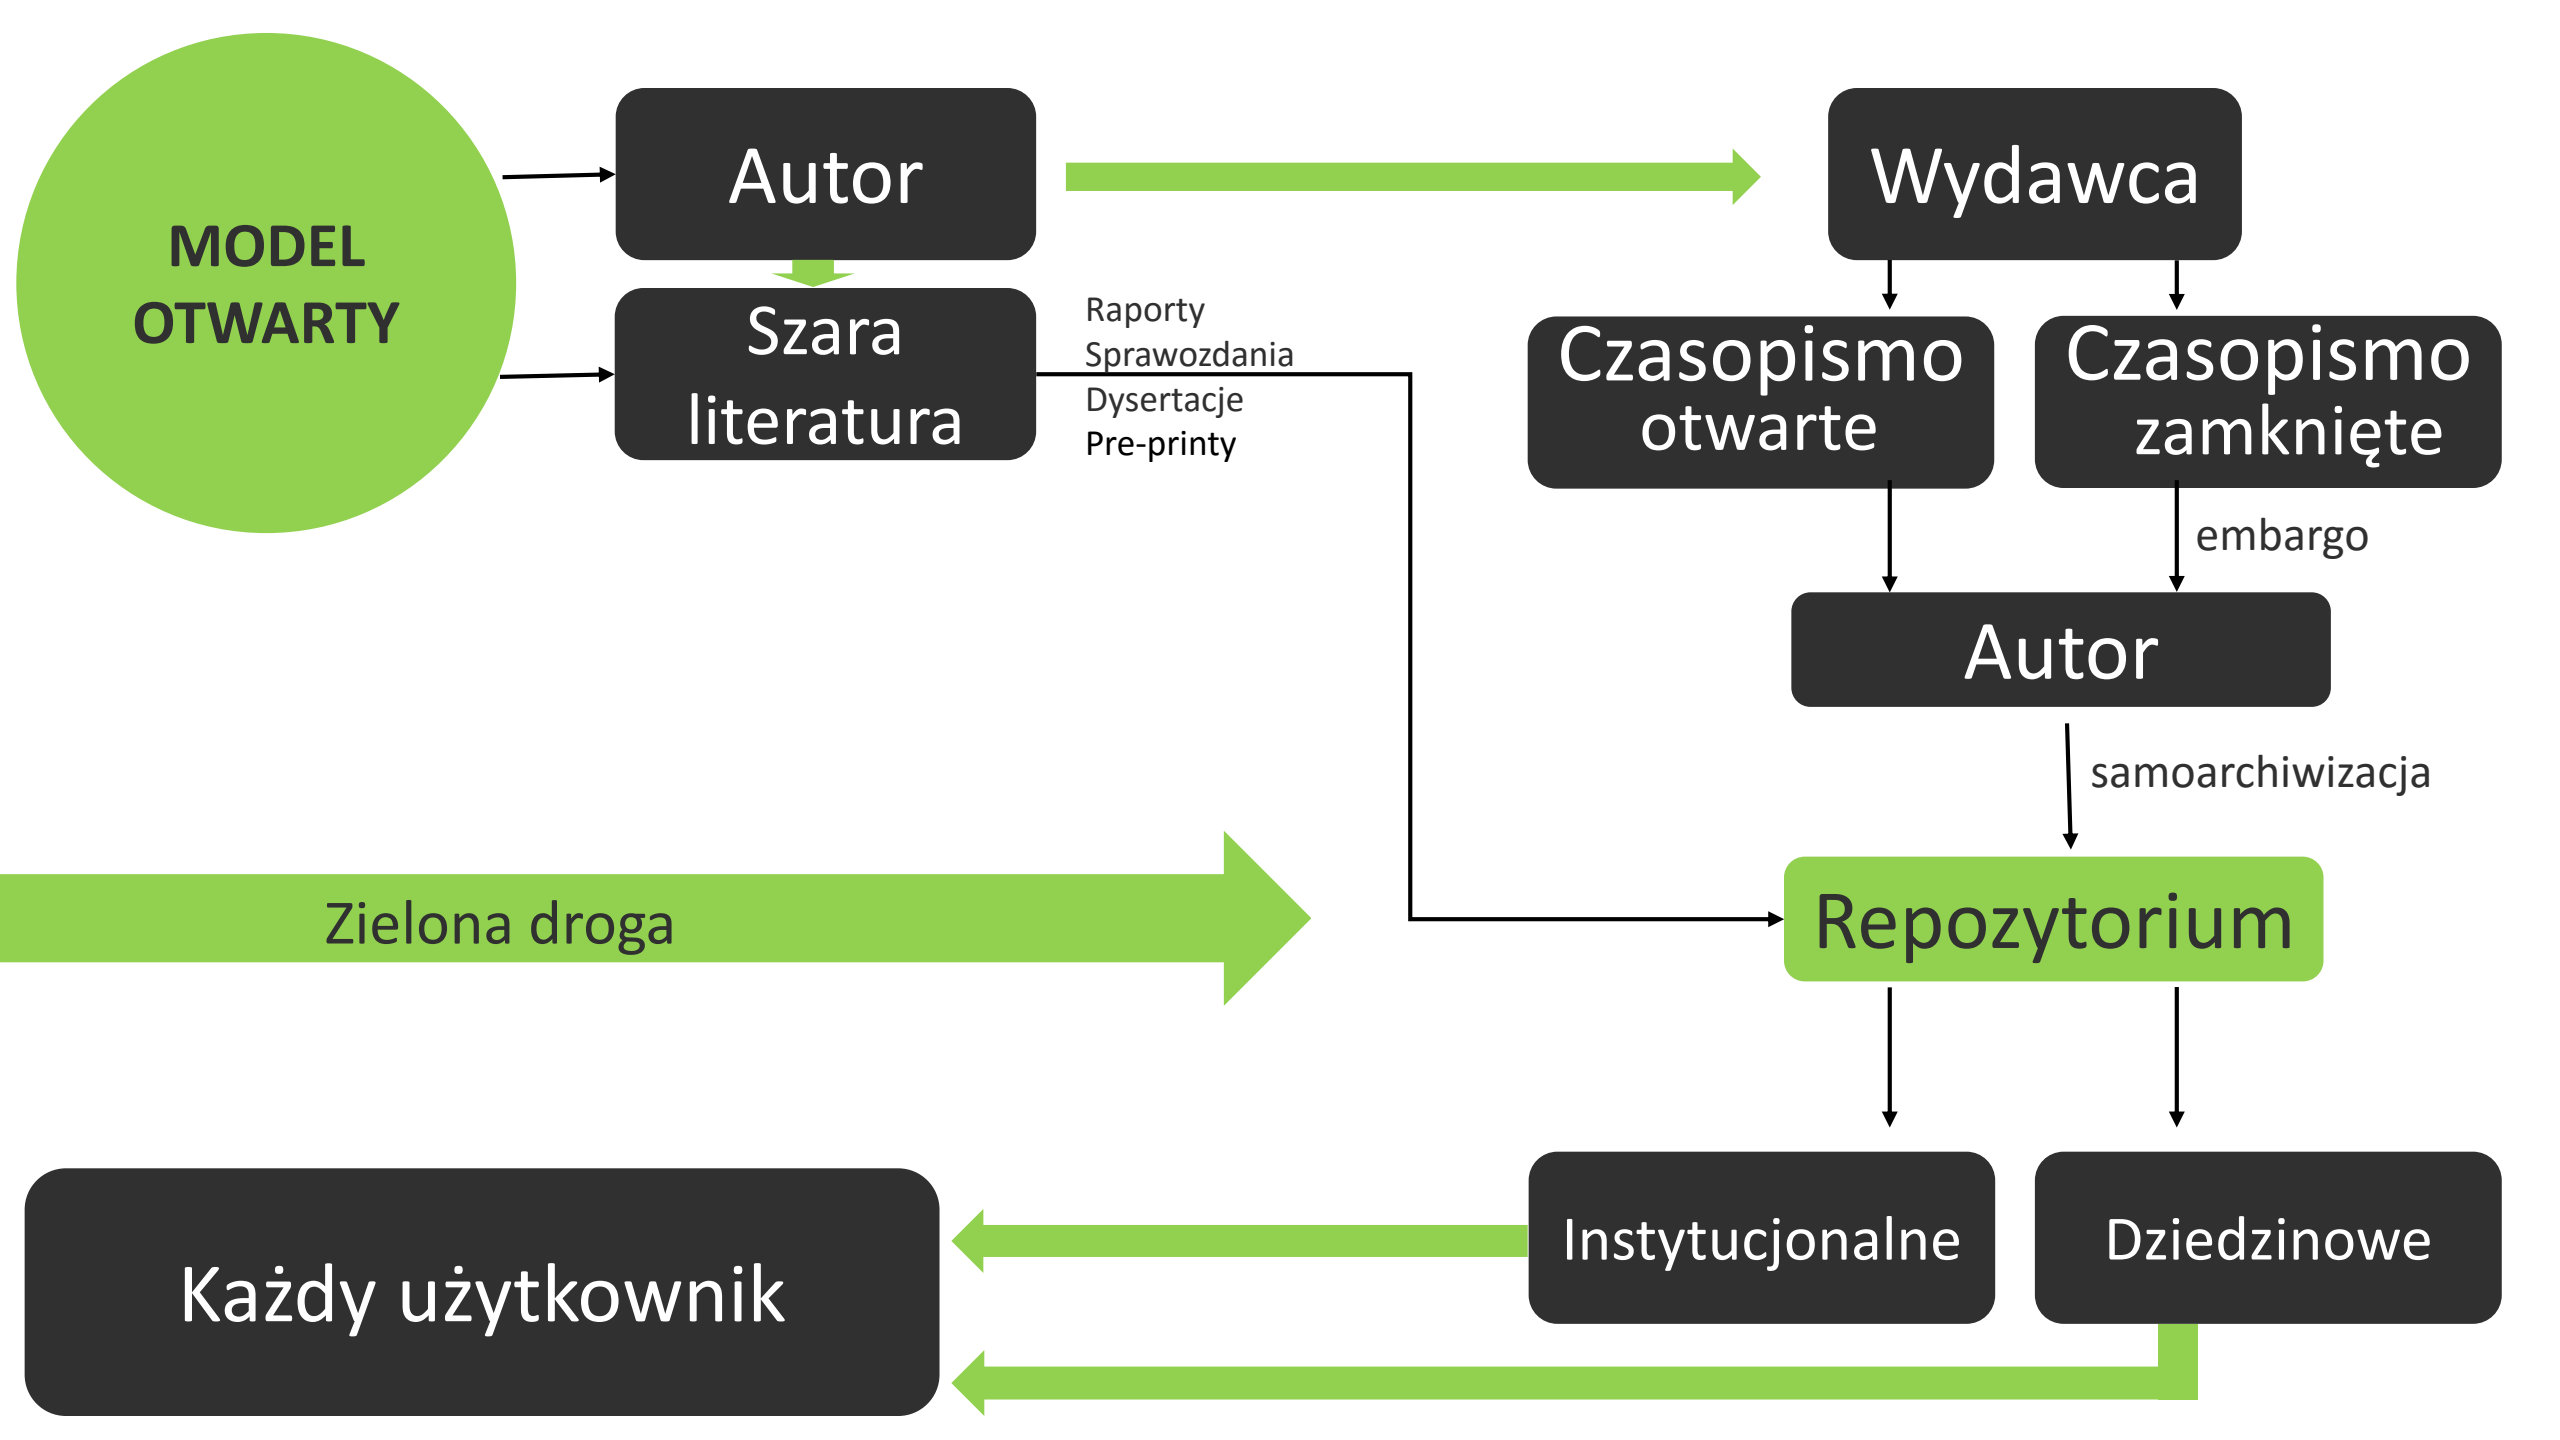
MODEL OTWARTY

Autor

Szara literatura

Raporty
Sprawozdania
Dysertacje
Pre-printy

Wydawca

Czasopismo otwarte

Czasopismo zamknięte

embargo

Autor

samoarchiwizacja

Zielona droga

Repozytorium

Instytucjonalne

Dziedzinowe

Każdy użytkownik